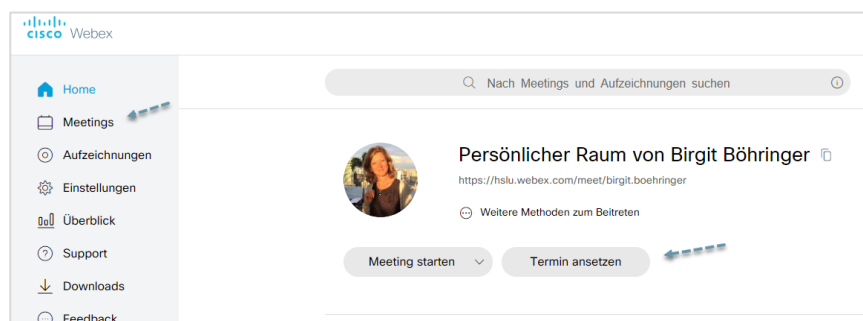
cisco Webex

Home
Meetings
Aufzeichnungen
Einstellungen
Überblick
Support
Downloads
Feedback

Nach Meetings und Aufzeichnungen suchen

Persönlicher Raum von Birgit Böhringer
https://hslu.webex.com/meet/birgit.boehringer
Weitere Methoden zum Beitreten

Meeting starten
Termin ansetzen